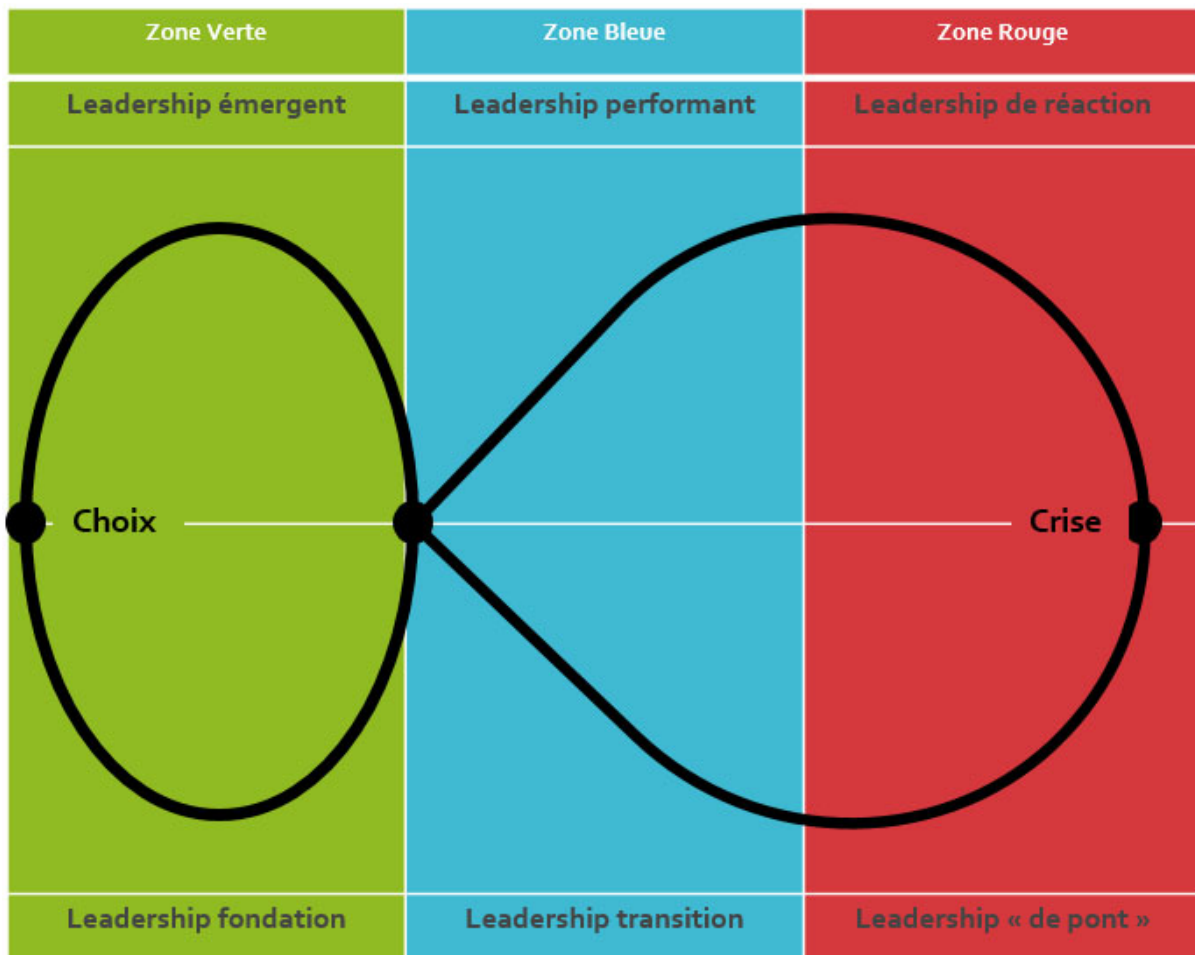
| Zone Verte | Zone Bleue | Zone Rouge |
|---|---|---|
| Leadership émergent | Leadership performant | Leadership de réaction |

Choix

Crise

| Leadership fondation | Leadership transition | Leadership « de pont » |
|---|---|---|